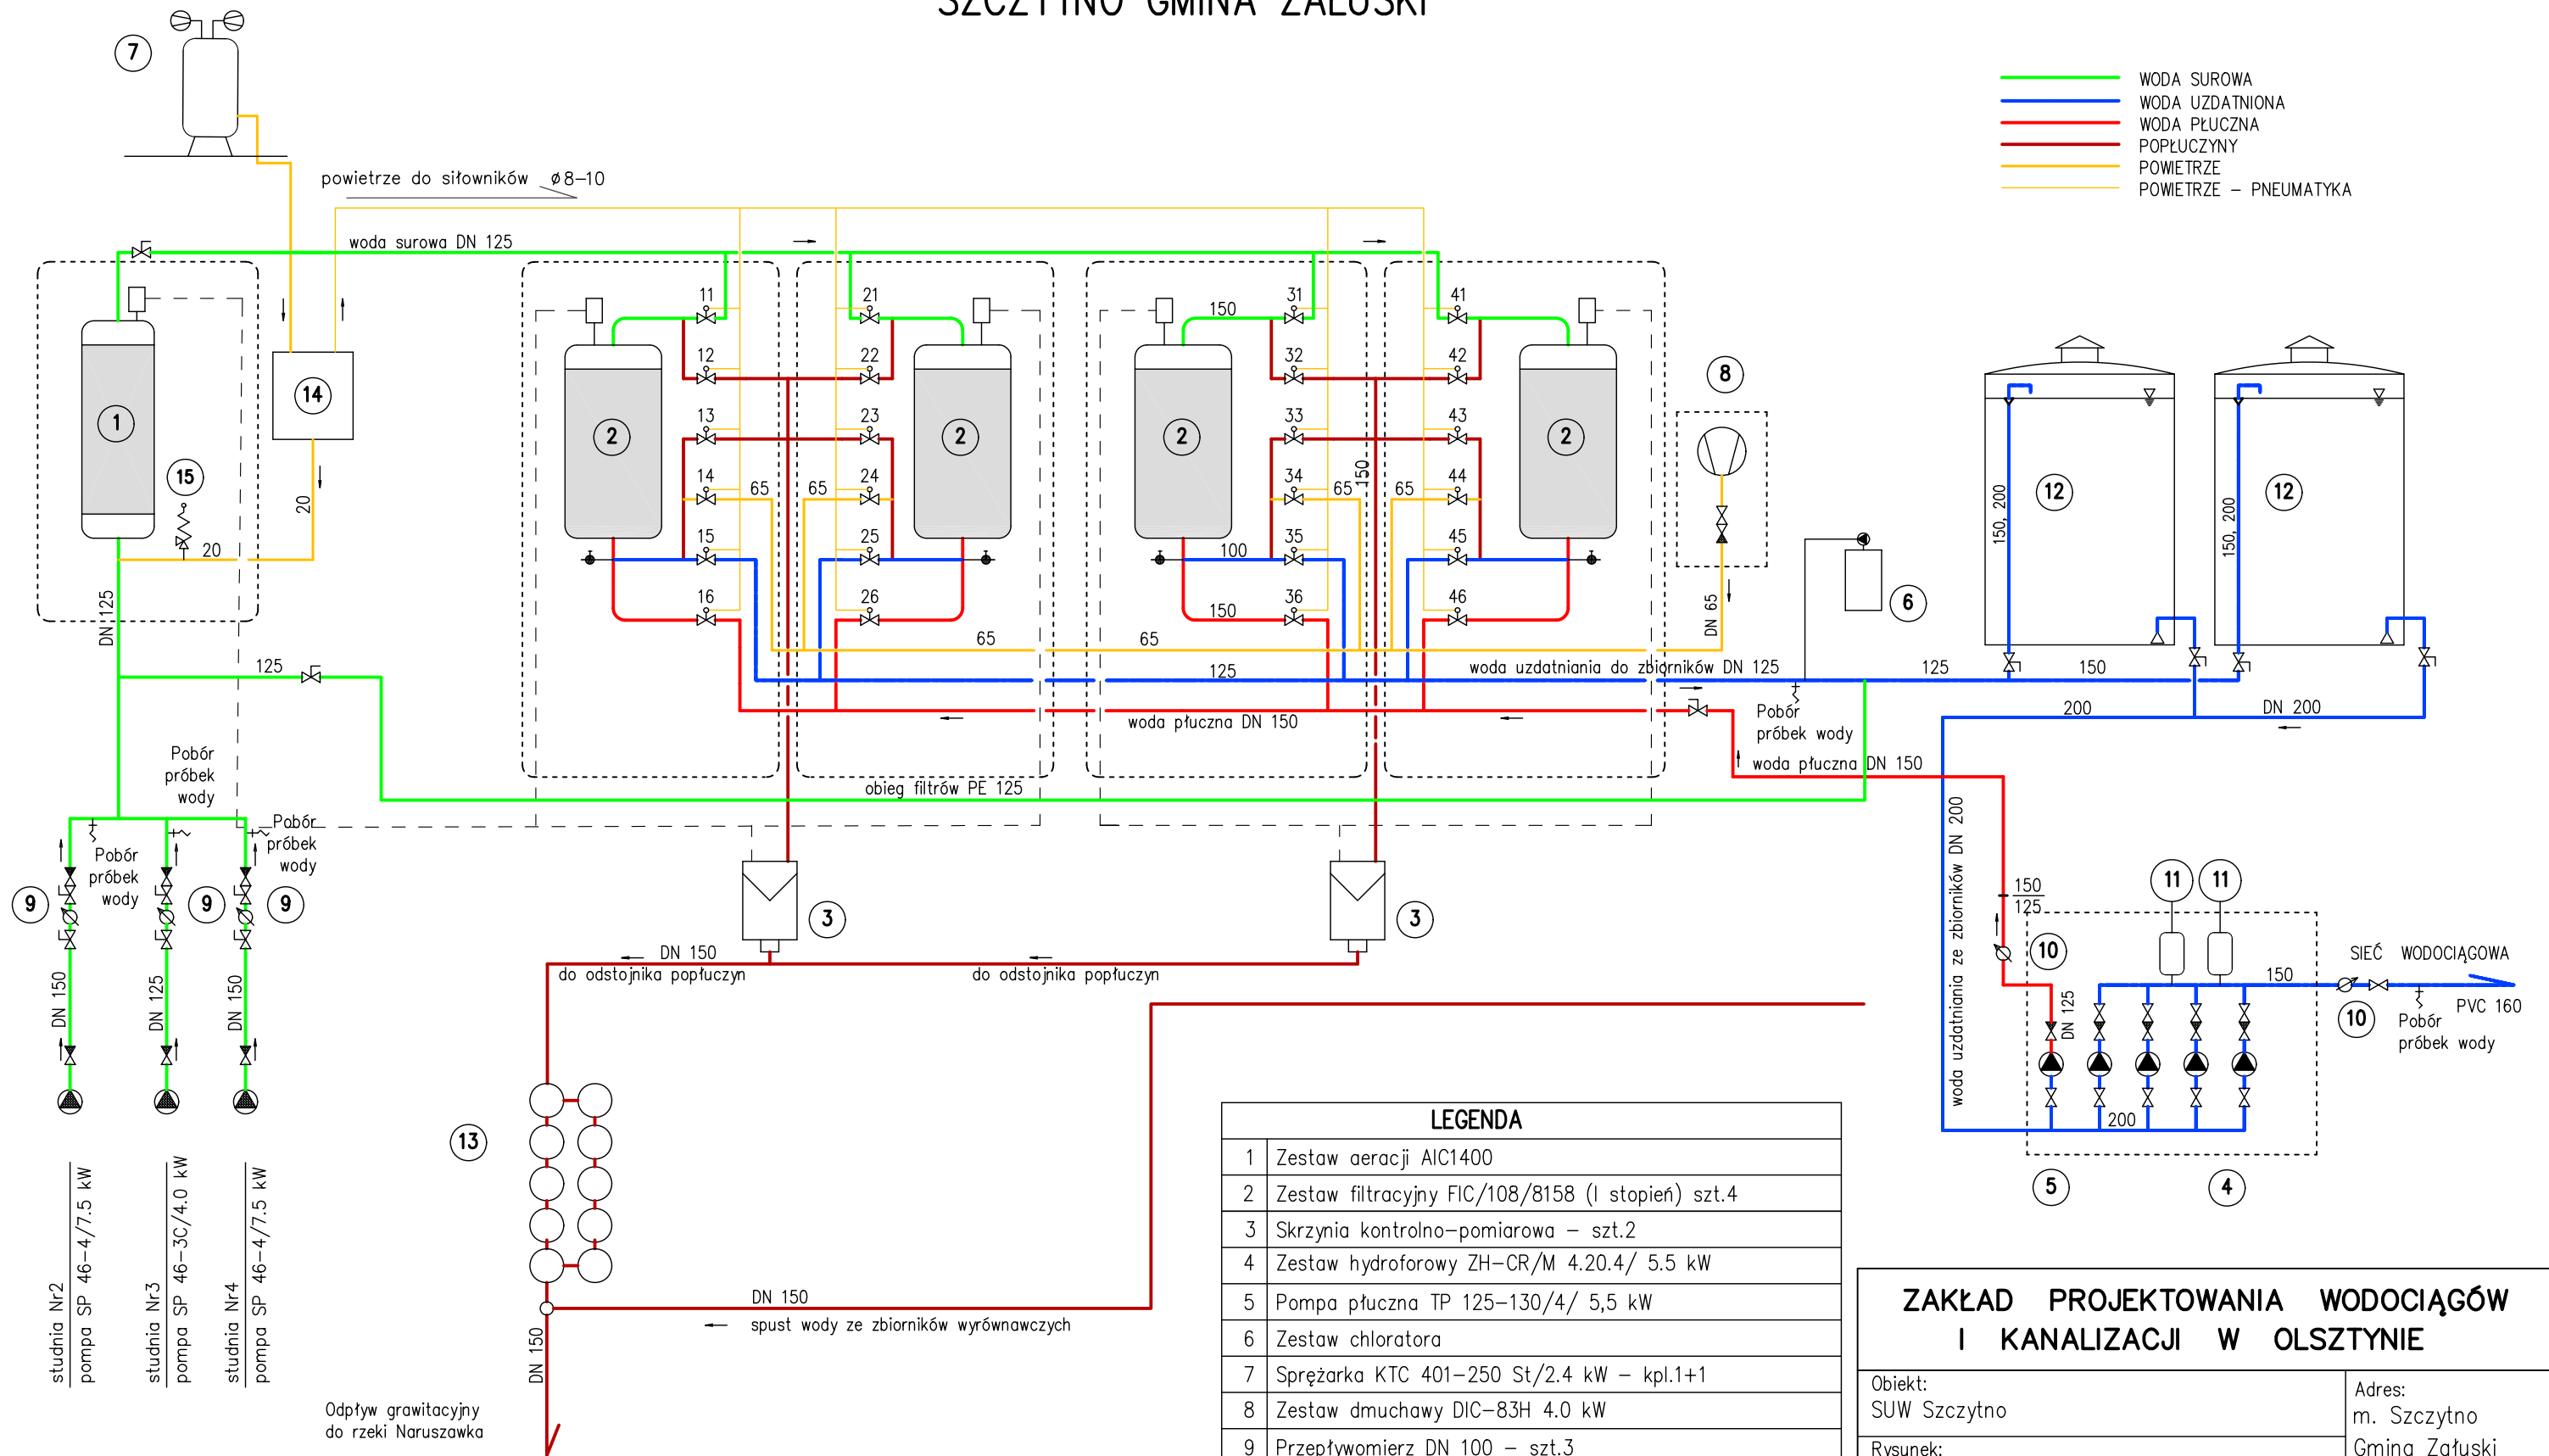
SZCZYTNO GMINA ZAŁUSKI

WODA SUROWA
WODA UZDATNIONA
WODA PŁUCZNA
POPŁUCZYNY
POWIETRZE
POWIETRZE – PNEUMATYKA

7
powietrze do siłowników ⌀8–10
woda surowa DN 125
1
14
15
20
20
DN 125
125
11 12 13 14 15 16
21 22 23 24 25 26
31 32 33 34 35 36
41 42 43 44 45 46
2 2 2 2
150
100
150
65 65 65 65 65 65
150
125
8
6
DN 65
12 12
150, 200
150, 200
125 150
woda uzdatniania do zbiorników DN 125
200 DN 200
Pobór próbek wody
woda płuczna DN 150
woda płuczna DN 150
obieg filtrów PE 125
Pobór próbek wody
Pobór próbek wody
Pobór próbek wody
9 9 9
DN 150
DN 125
DN 150
3 3
DN 150
do odstojnika popłuczyn
do odstojnika popłuczyn
woda uzdatniania ze zbiorników DN 200
150
125
10
11 11
150
SIEĆ WODOCIĄGOWA
PVC 160
10
Pobór próbek wody
DN 125
200
5 4
13
studnia Nr2 pompa SP 46–4/7.5 kW
studnia Nr3 pompa SP 46–3C/4.0 kW
studnia Nr4 pompa SP 46–4/7.5 kW
DN 150
spust wody ze zbiorników wyrównawczych
DN 150
Odpływ grawitacyjny do rzeki Naruszawka

| LEGENDA | |
|---|---|
| 1 | Zestaw aeracji AIC1400 |
| 2 | Zestaw filtracyjny FIC/108/8158 (I stopień) szt.4 |
| 3 | Skrzynia kontrolno–pomiarowa – szt.2 |
| 4 | Zestaw hydroforowy ZH–CR/M 4.20.4/ 5.5 kW |
| 5 | Pompa płuczna TP 125–130/4/ 5,5 kW |
| 6 | Zestaw chloratora |
| 7 | Sprężarka KTC 401–250 St/2.4 kW – kpl.1+1 |
| 8 | Zestaw dmuchawy DIC–83H 4.0 kW |
| 9 | Przepływomierz DN 100 – szt.3 |

ZAKŁAD PROJEKTOWANIA WODOCIĄGÓW I KANALIZACJI W OLSZTYNIE
Obiekt:
SUW Szczytno
Adres:
m. Szczytno
Gmina Załuski
Rysunek: